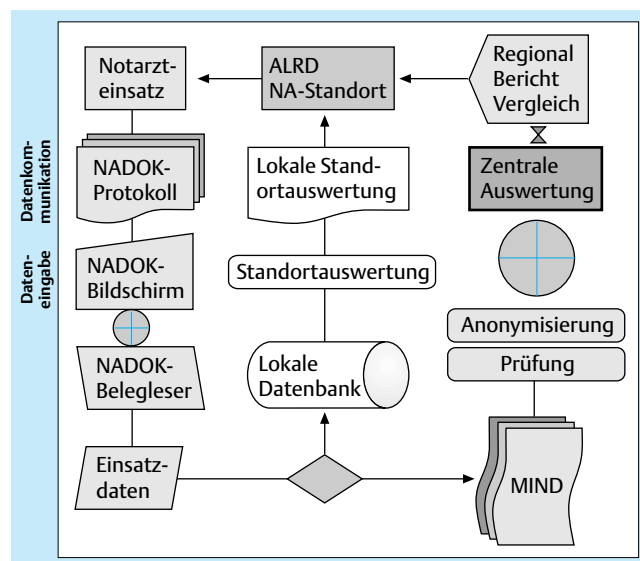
Notarzteinsatz

ALRD NA-Standort

Regional Bericht Vergleich

Datenkommunikation

NADOK-Protokoll

Lokale Standortauswertung

Zentrale Auswertung

Dateneingabe

NADOK-Bildschirm

Standortauswertung

Anonymisierung

Prüfung

NADOK-Belegleser

Lokale Datenbank

Einsatzdaten

MIND